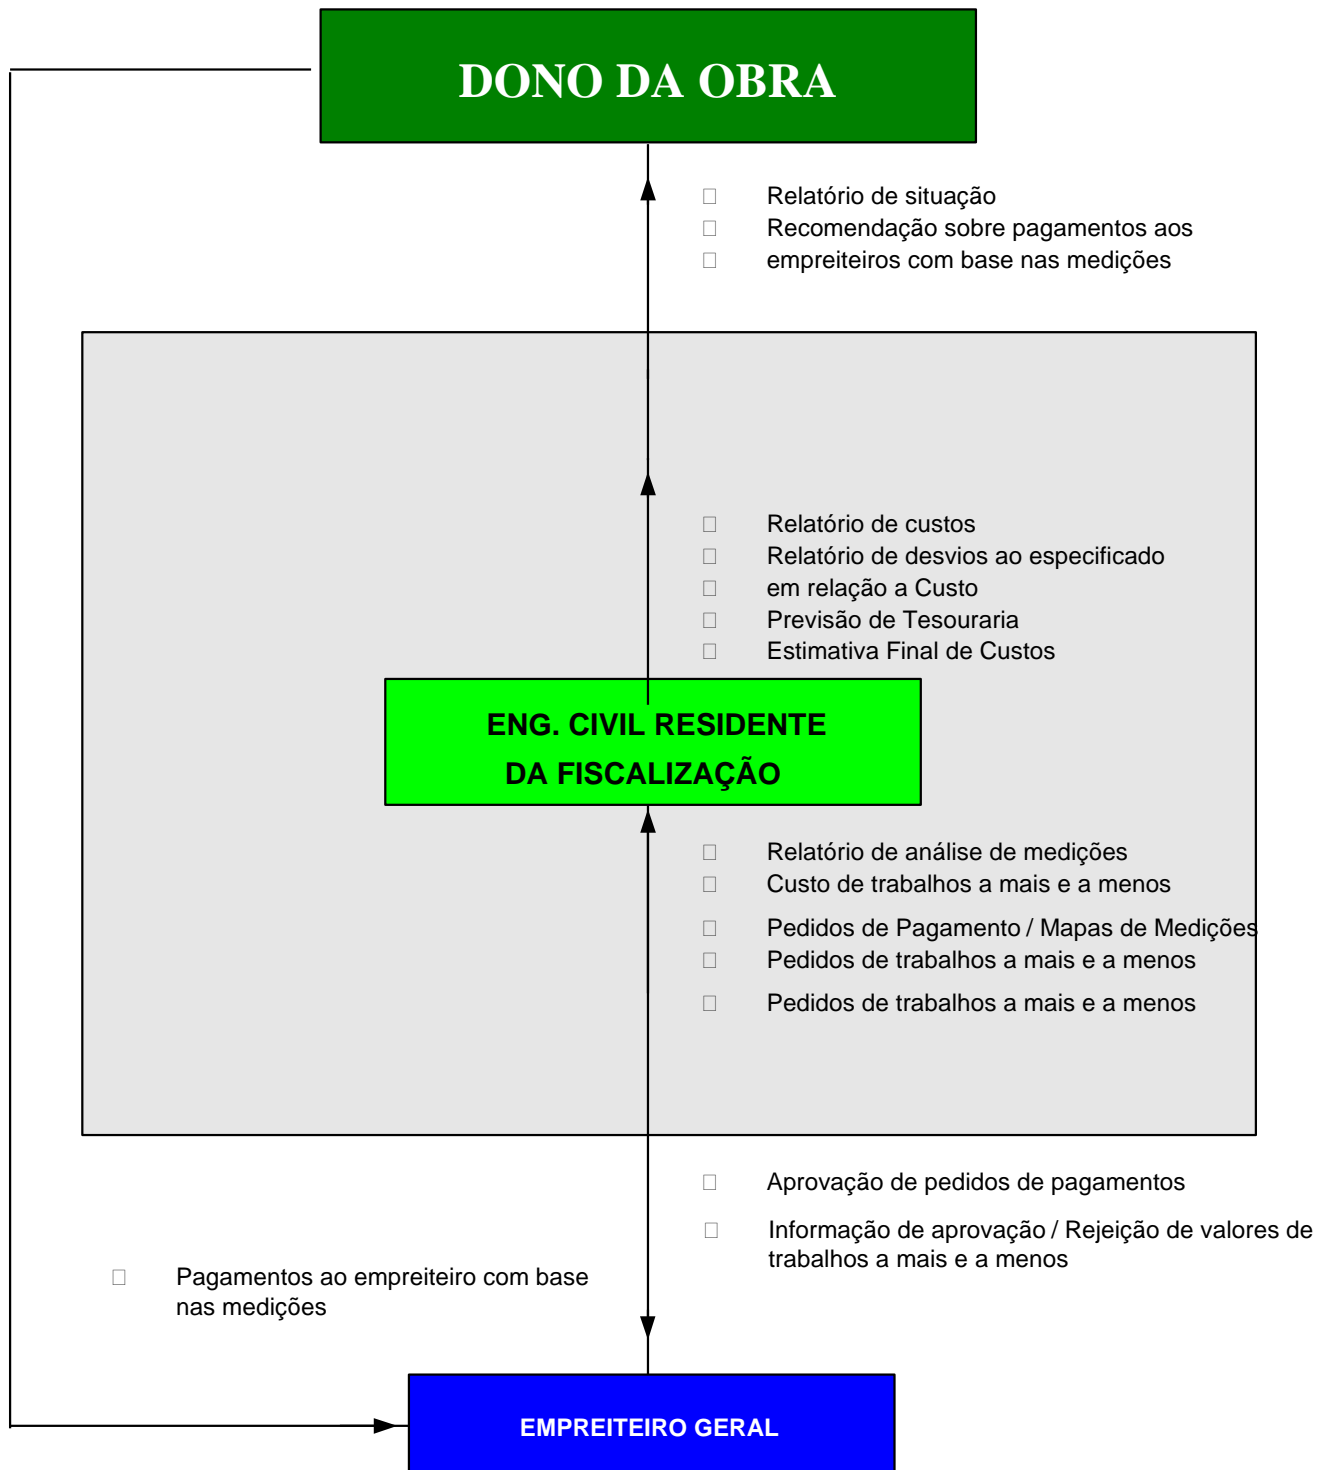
DONO DA OBRA

Relatório de situação
Recomendação sobre pagamentos aos
empreiteiros com base nas medições

Relatório de custos
Relatório de desvios ao especificado
em relação a Custo
Previsão de Tesouraria
Estimativa Final de Custos

ENG. CIVIL RESIDENTE
DA FISCALIZAÇÃO

Relatório de análise de medições
Custo de trabalhos a mais e a menos

Pedidos de Pagamento / Mapas de Medições
Pedidos de trabalhos a mais e a menos

Pedidos de trabalhos a mais e a menos

Aprovação de pedidos de pagamentos

Informação de aprovação / Rejeição de valores de trabalhos a mais e a menos

Pagamentos ao empreiteiro com base nas medições

EMPREITEIRO GERAL